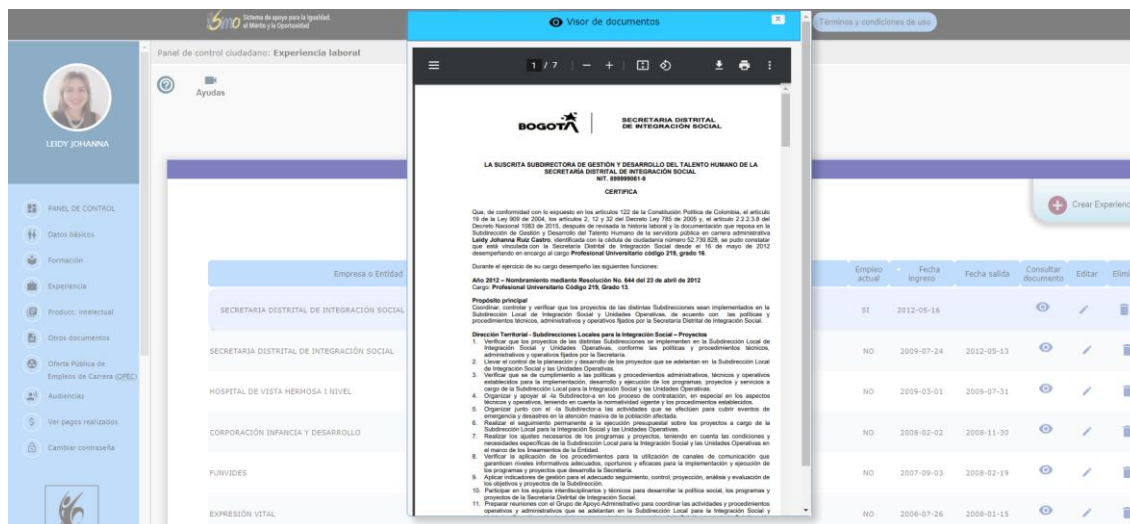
SIMO Sistema de apoyo para la Igualdad, el Mérito y la Oportunidad

Visor de documentos

Términos y condiciones de uso

Panel de control ciudadano: Experiencia laboral

Ayudas

LEIDY JOHANNA

PANEL DE CONTROL
Datos básicos
Formación
Experiencia
Produc. intelectual
Otros documentos
Oferta Pública de Empleos de Carrera (OPEC)
Audiencias
Ver pagos realizados
Cambiar contraseña

1 / 7

BOGOTÁ | SECRETARÍA DISTRITAL DE INTEGRACIÓN SOCIAL

LA SUSCRITA SUBDIRECTORA DE GESTIÓN Y DESARROLLO DEL TALENTO HUMANO DE LA SECRETARÍA DISTRITAL DE INTEGRACIÓN SOCIAL
NIT. 899999061-9

CERTIFICA

Que, de conformidad con lo expuesto en los artículos 122 de la Constitución Política de Colombia, el artículo 19 de la Ley 909 de 2004, los artículos 2, 12 y 32 del Decreto Ley 785 de 2005 y, el artículo 2.2.2.3.8 del Decreto Nacional 1083 de 2015, después de revisada la historia laboral y la documentación que reposa en la Subdirección de Gestión y Desarrollo del Talento Humano de la servidora pública en carrera administrativa Leidy Johanna Ruiz Castro, identificada con la cédula de ciudadanía número 52.739.828, se pudo constatar que está vinculada con la Secretaría Distrital de Integración Social desde el 16 de mayo de 2012 desempeñando en encargo al cargo Profesional Universitario código 219, grado 16.

Durante el ejercicio de su cargo desempeño las siguientes funciones:

Año 2012 – Nombramiento mediante Resolución No. 644 del 23 de abril de 2012
Cargo: Profesional Universitario Código 219, Grado 13.

Propósito principal
Coordinar, controlar y verificar que los proyectos de las distintas Subdirecciones sean implementados en la Subdirección Local de Integración Social y Unidades Operativas, de acuerdo con las políticas y procedimientos técnicos, administrativos y operativos fijados por la Secretaría Distrital de Integración Social.

Dirección Territorial - Subdirecciones Locales para la Integración Social – Proyectos
1. Verificar que los proyectos de las distintas Subdirecciones se implementen en la Subdirección Local de Integración Social y Unidades Operativas, conforme las políticas y procedimientos técnicos, administrativos y operativos fijados por la Secretaría.
2. Llevar el control de la planeación y desarrollo de los proyectos que se adelantan en la Subdirección Local de Integración Social y las Unidades Operativas.
3. Verificar que se de cumplimiento a las políticas y procedimientos administrativos, técnicos y operativos establecidos para la implementación, desarrollo y ejecución de los programas, proyectos y servicios a cargo de la Subdirección Local para la Integración Social y las Unidades Operativas.
4. Organizar y apoyar al -la Subdirector-a en los proceso de contratación, en especial en los aspectos técnicos y operativos, teniendo en cuenta la normatividad vigente y los procedimientos establecidos.
5. Organizar junto con el -la Subdirector-a las actividades que se efectúen para cubrir eventos de emergencia y desastres en la atención masiva de la población afectada.
6. Realizar el seguimiento permanente a la ejecución presupuestal sobre los proyectos a cargo de la Subdirección Local para la Integración Social y las Unidades Operativas.
7. Realizar los ajustes necesarios de los programas y proyectos, teniendo en cuenta las condiciones y necesidades específicas de la Subdirección Local para la Integración Social y las Unidades Operativas en el marco de los lineamientos de la Entidad.
8. Verificar la aplicación de los procedimientos para la utilización de canales de comunicación que garanticen niveles informativos adecuados, oportunos y eficaces para la implementación y ejecución de los programas y proyectos que desarrolla la Secretaría.
9. Aplicar indicadores de gestión para el adecuado seguimiento, control, proyección, análisis y evaluación de los objetivos y proyectos de la Subdirección.
10. Participar en los equipos interdisciplinarios y técnicos para desarrollar la política social, los programas y proyectos de la Secretaría Distrital de Integración Social.
11. Preparar reuniones con el Grupo de Apoyo Administrativo para coordinar las actividades y procedimientos operativos y administrativos que se adelantan en la Subdirección Local para la Integración Social y

Crear Experiencia

| Empresa o Entidad | Empleo actual | Fecha ingreso | Fecha salida | Consultar documento | Editar | Elimi |
|---|---|---|---|---|---|---|
| SECRETARIA DISTRITAL DE INTEGRACIÓN SOCIAL | SI | 2012-05-16 | | | | |
| SECRETARIA DISTRITAL DE INTEGRACIÓN SOCIAL | NO | 2009-07-24 | 2012-05-13 | | | |
| HOSPITAL DE VISTA HERMOSA I NIVEL | NO | 2009-03-01 | 2009-07-31 | | | |
| CORPORACIÓN INFANCIA Y DESARROLLO | NO | 2008-02-02 | 2008-11-30 | | | |
| FUNVIDES | NO | 2007-09-03 | 2008-02-19 | | | |
| EXPRESIÓN VITAL | NO | 2006-07-26 | 2008-01-15 | | | |